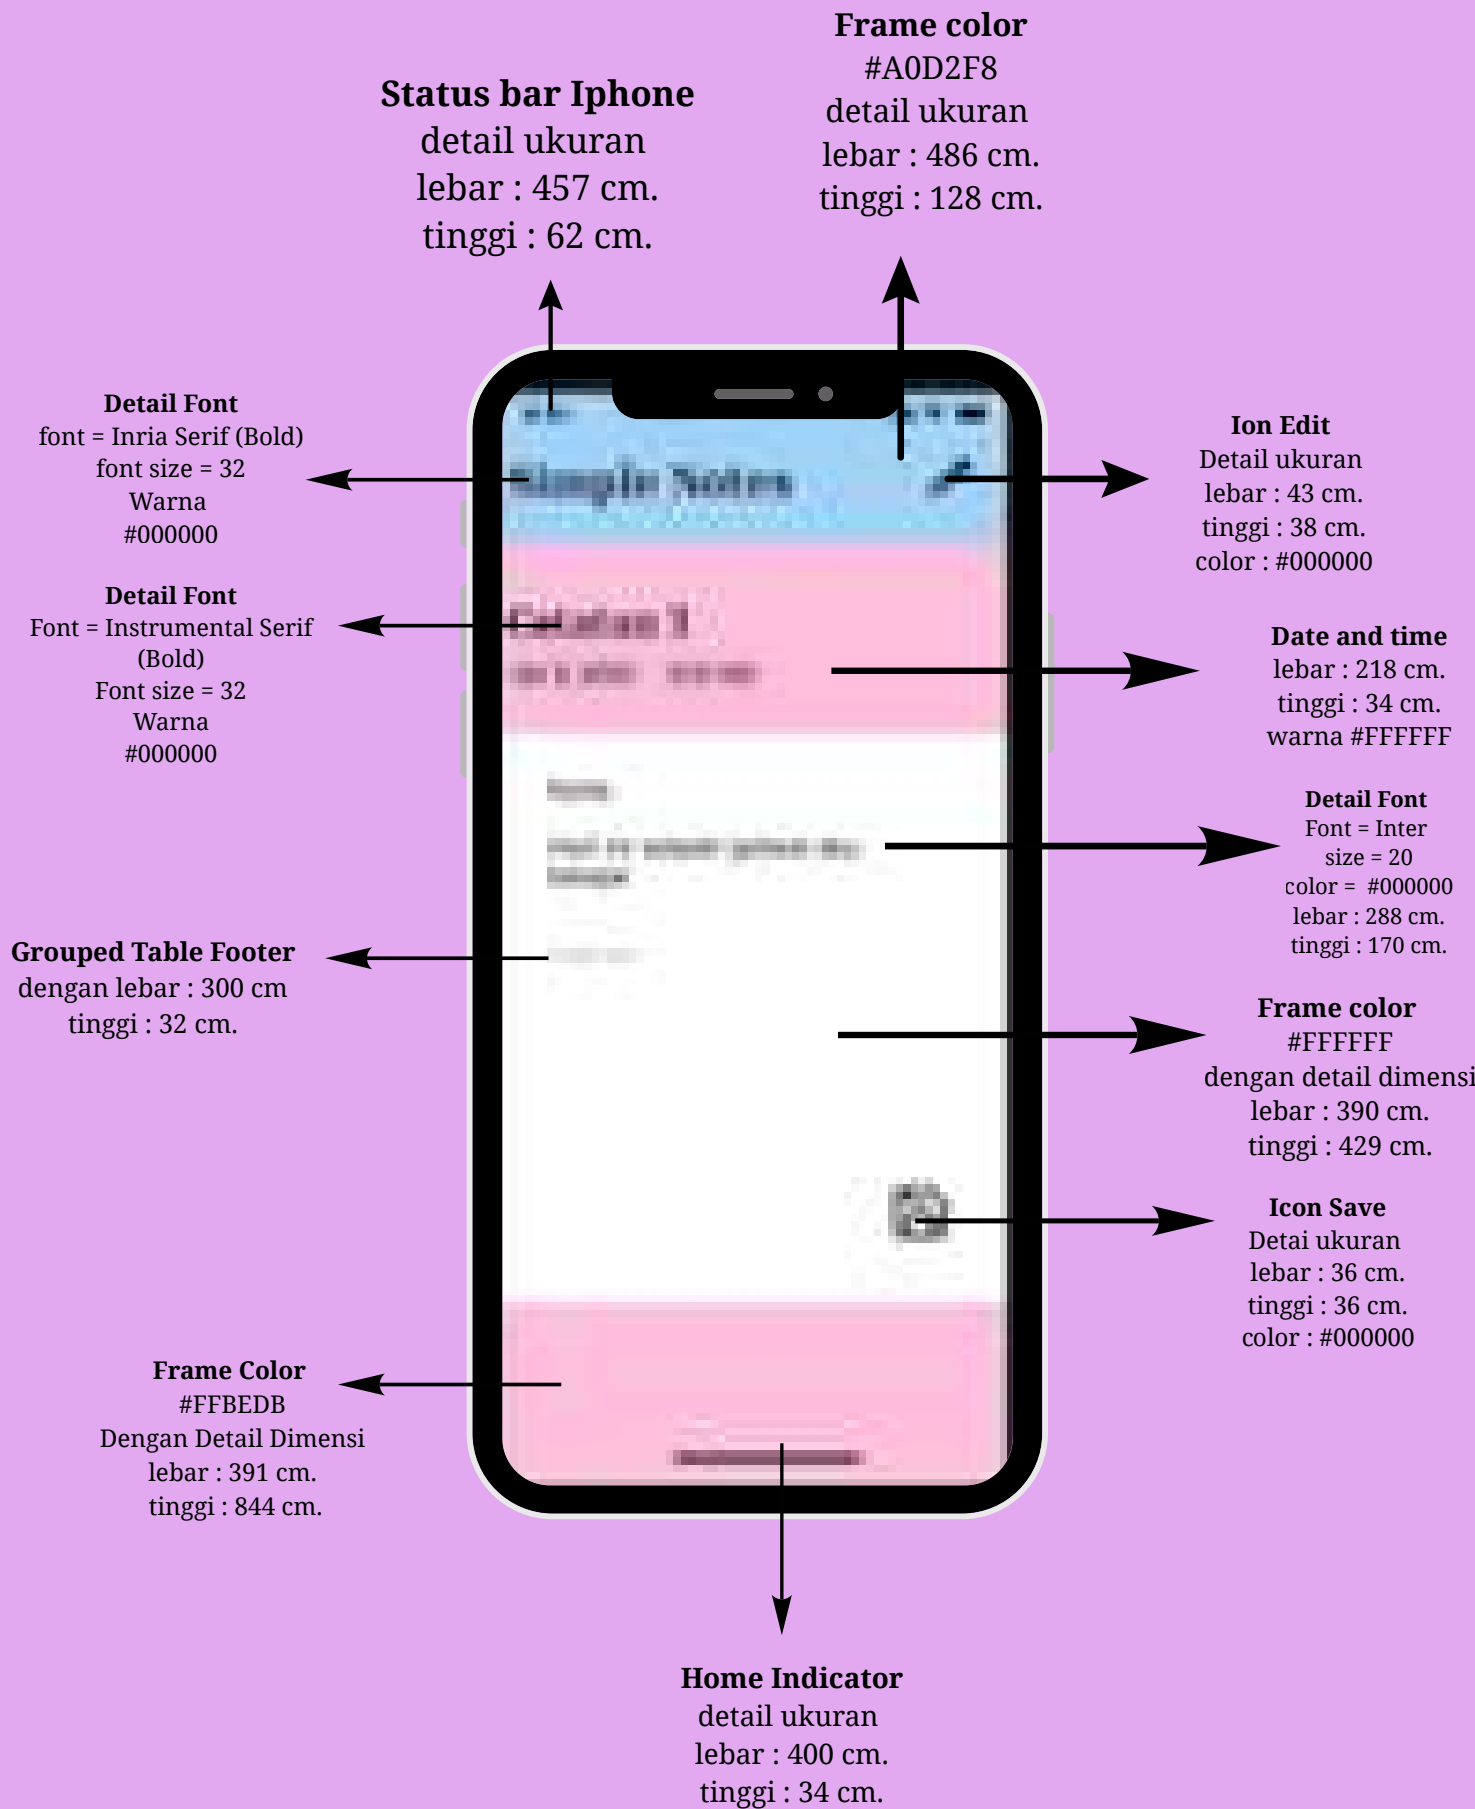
Frame color
#A0D2F8
detail ukuran
lebar : 486 cm.
tinggi : 128 cm.

Status bar Iphone
detail ukuran
lebar : 457 cm.
tinggi : 62 cm.

Detail Font
font = Inria Serif (Bold)
font size = 32
Warna
#000000

Simple Notes

Ion Edit
Detail ukuran
lebar : 43 cm.
tinggi : 38 cm.
color : #000000

Detail Font
Font = Instrumental Serif (Bold)
Font size = 32
Warna
#000000

Catatan 1
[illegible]

Date and time
lebar : 218 cm.
tinggi : 34 cm.
warna #FFFFFF

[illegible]
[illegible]

Detail Font
Font = Inter
size = 20
color = #000000
lebar : 288 cm.
tinggi : 170 cm.

Grouped Table Footer
dengan lebar : 300 cm
tinggi : 32 cm.

Frame color
#FFFFFF
dengan detail dimensi
lebar : 390 cm.
tinggi : 429 cm.

Icon Save
Detai ukuran
lebar : 36 cm.
tinggi : 36 cm.
color : #000000

Frame Color
#FFBEDB
Dengan Detail Dimensi
lebar : 391 cm.
tinggi : 844 cm.

Home Indicator
detail ukuran
lebar : 400 cm.
tinggi : 34 cm.